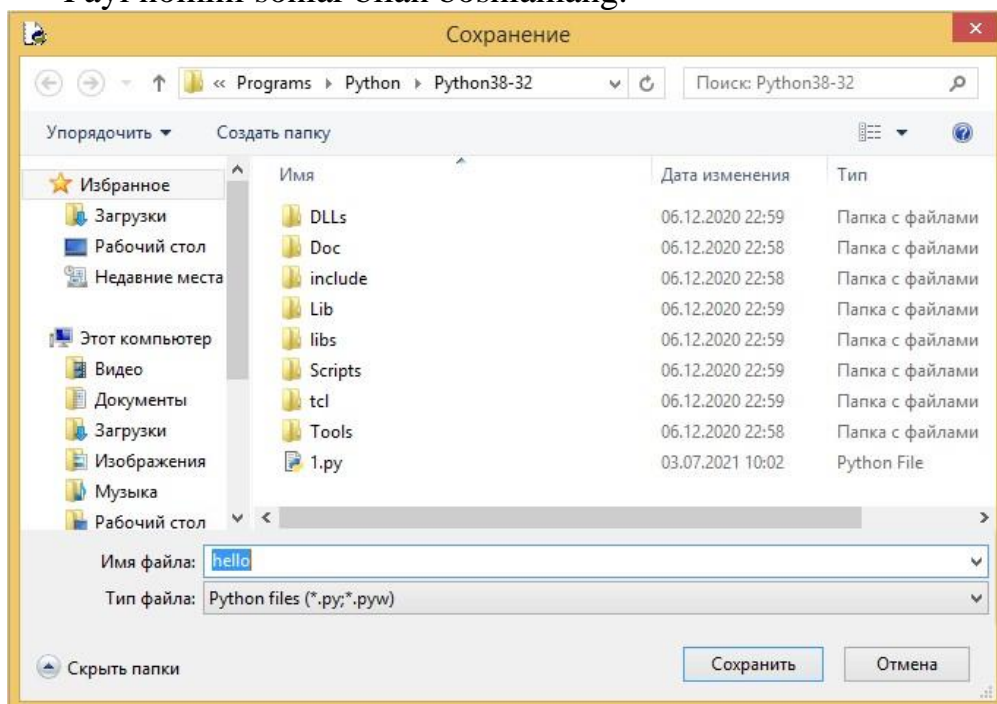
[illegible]

Сохранение

« Programs ▸ Python ▸ Python38-32

Поиск: Python38-32

Упорядочить ▾

Создать папку

Избранное
Загрузки
Рабочий стол
Недавние места

Этот компьютер
Видео
Документы
Загрузки
Изображения
Музыка
Рабочий стол

| Имя | Дата изменения | Тип |
|---|---|---|
| DLLs | 06.12.2020 22:59 | Папка с файлами |
| Doc | 06.12.2020 22:58 | Папка с файлами |
| include | 06.12.2020 22:58 | Папка с файлами |
| Lib | 06.12.2020 22:59 | Папка с файлами |
| libs | 06.12.2020 22:59 | Папка с файлами |
| Scripts | 06.12.2020 22:59 | Папка с файлами |
| tcl | 06.12.2020 22:59 | Папка с файлами |
| Tools | 06.12.2020 22:58 | Папка с файлами |
| 1.py | 03.07.2021 10:02 | Python File |

Имя файла: hello

Тип файла: Python files (*.py;*.pyw)

Скрыть папки

Сохранить

Отмена